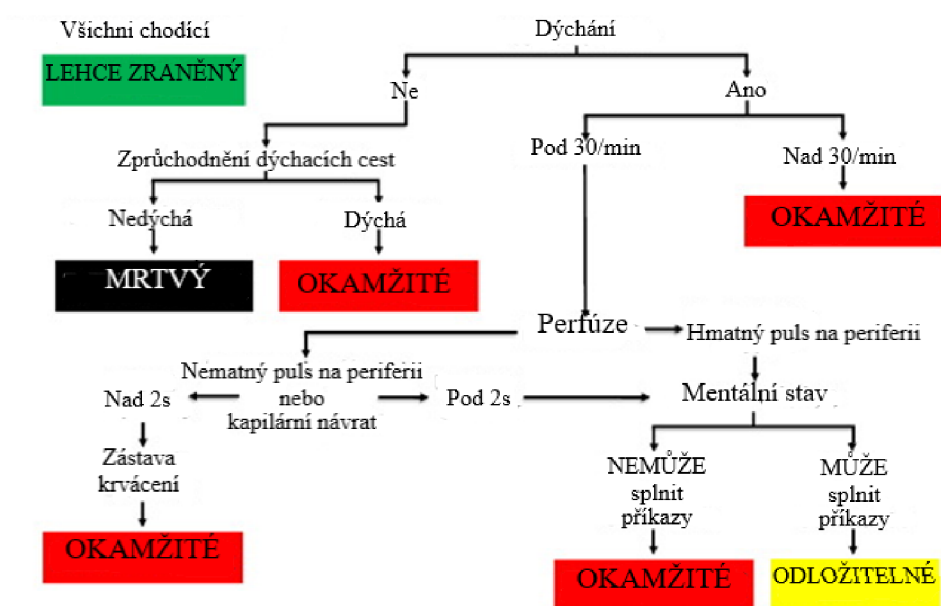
Všichni chodící

LEHCE ZRANĚNÝ

Dýchání

Ne

Ano

Zprůchodnění dýchacích cest

Pod 30/min

Nad 30/min

Nedýchá

Dýchá

OKAMŽITÉ

MRTVÝ

OKAMŽITÉ

Perfúze

Hmatný puls na periferii

Nematný puls na periferii nebo kapilární návrat

Nad 2s

Pod 2s

Mentální stav

Zástava krvácení

NEMŮŽE splnit příkazy

MŮŽE splnit příkazy

OKAMŽITÉ

OKAMŽITÉ

ODLOŽITELNÉ